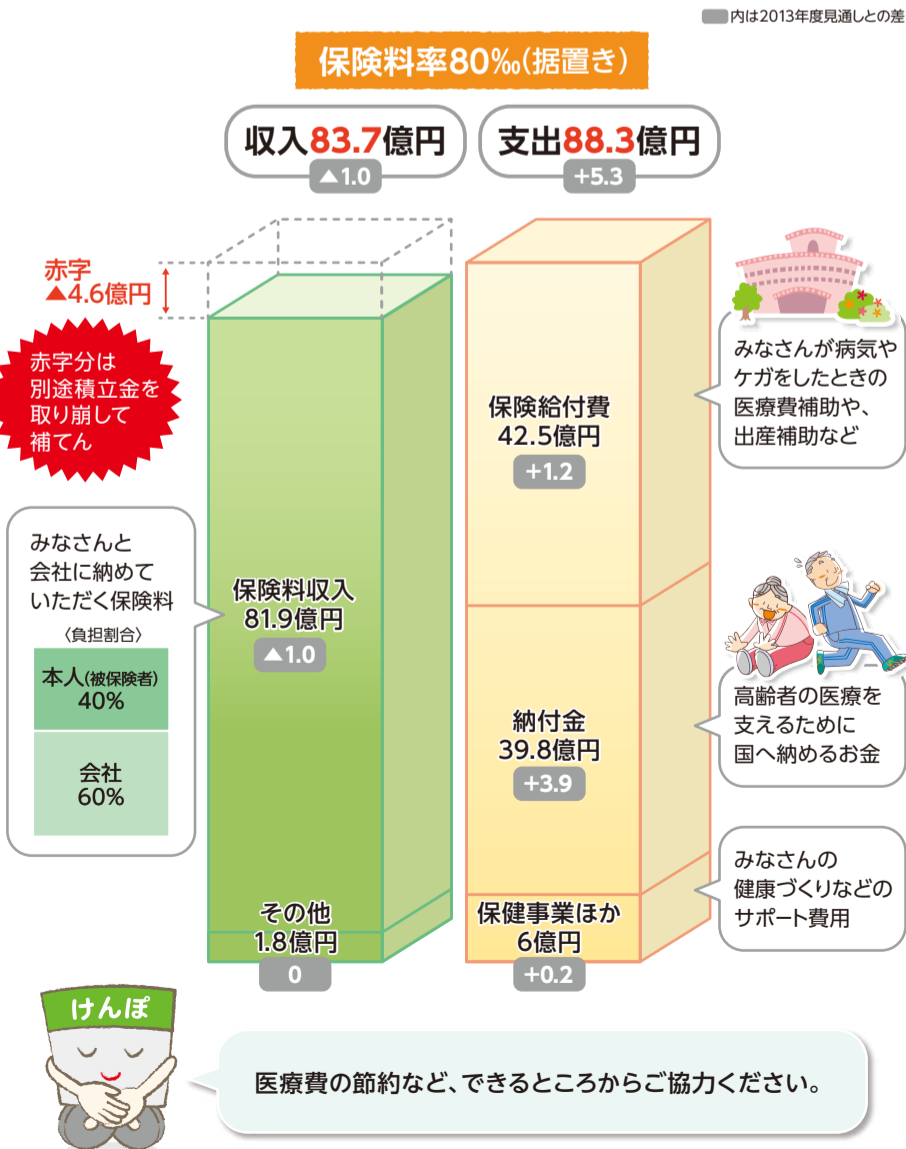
内は2013年度見通しとの差

保険料率80‰（据置き）

収入83.7億円
▲1.0

支出88.3億円
+5.3

赤字
▲4.6億円

赤字分は別途積立金を取り崩して補てん

みなさんと会社に納めていただく保険料
〈負担割合〉

| 本人（被保険者）40% |
|---|
| 会社 60% |

保険料収入
81.9億円
▲1.0

その他
1.8億円
0

保険給付費
42.5億円
+1.2

納付金
39.8億円
+3.9

保健事業ほか
6億円
+0.2

みなさんが病気やケガをしたときの医療費補助や、出産補助など

高齢者の医療を支えるために国へ納めるお金

みなさんの健康づくりなどのサポート費用

けんぽ

医療費の節約など、できるところからご協力ください。